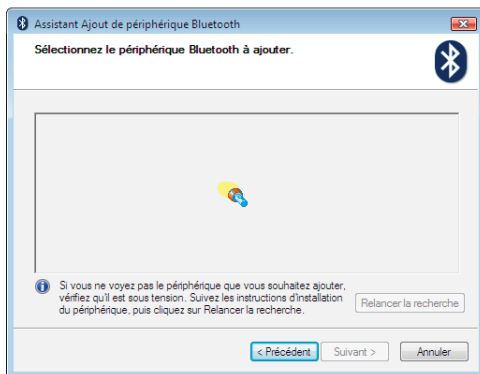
Assistant Ajout de périphérique Bluetooth

Sélectionnez le périphérique Bluetooth à ajouter.

Si vous ne voyez pas le périphérique que vous souhaitez ajouter, vérifiez qu'il est sous tension. Suivez les instructions d'installation du périphérique, puis cliquez sur Relancer la recherche.

Relancer la recherche

< Précédent

Suivant >

Annuler